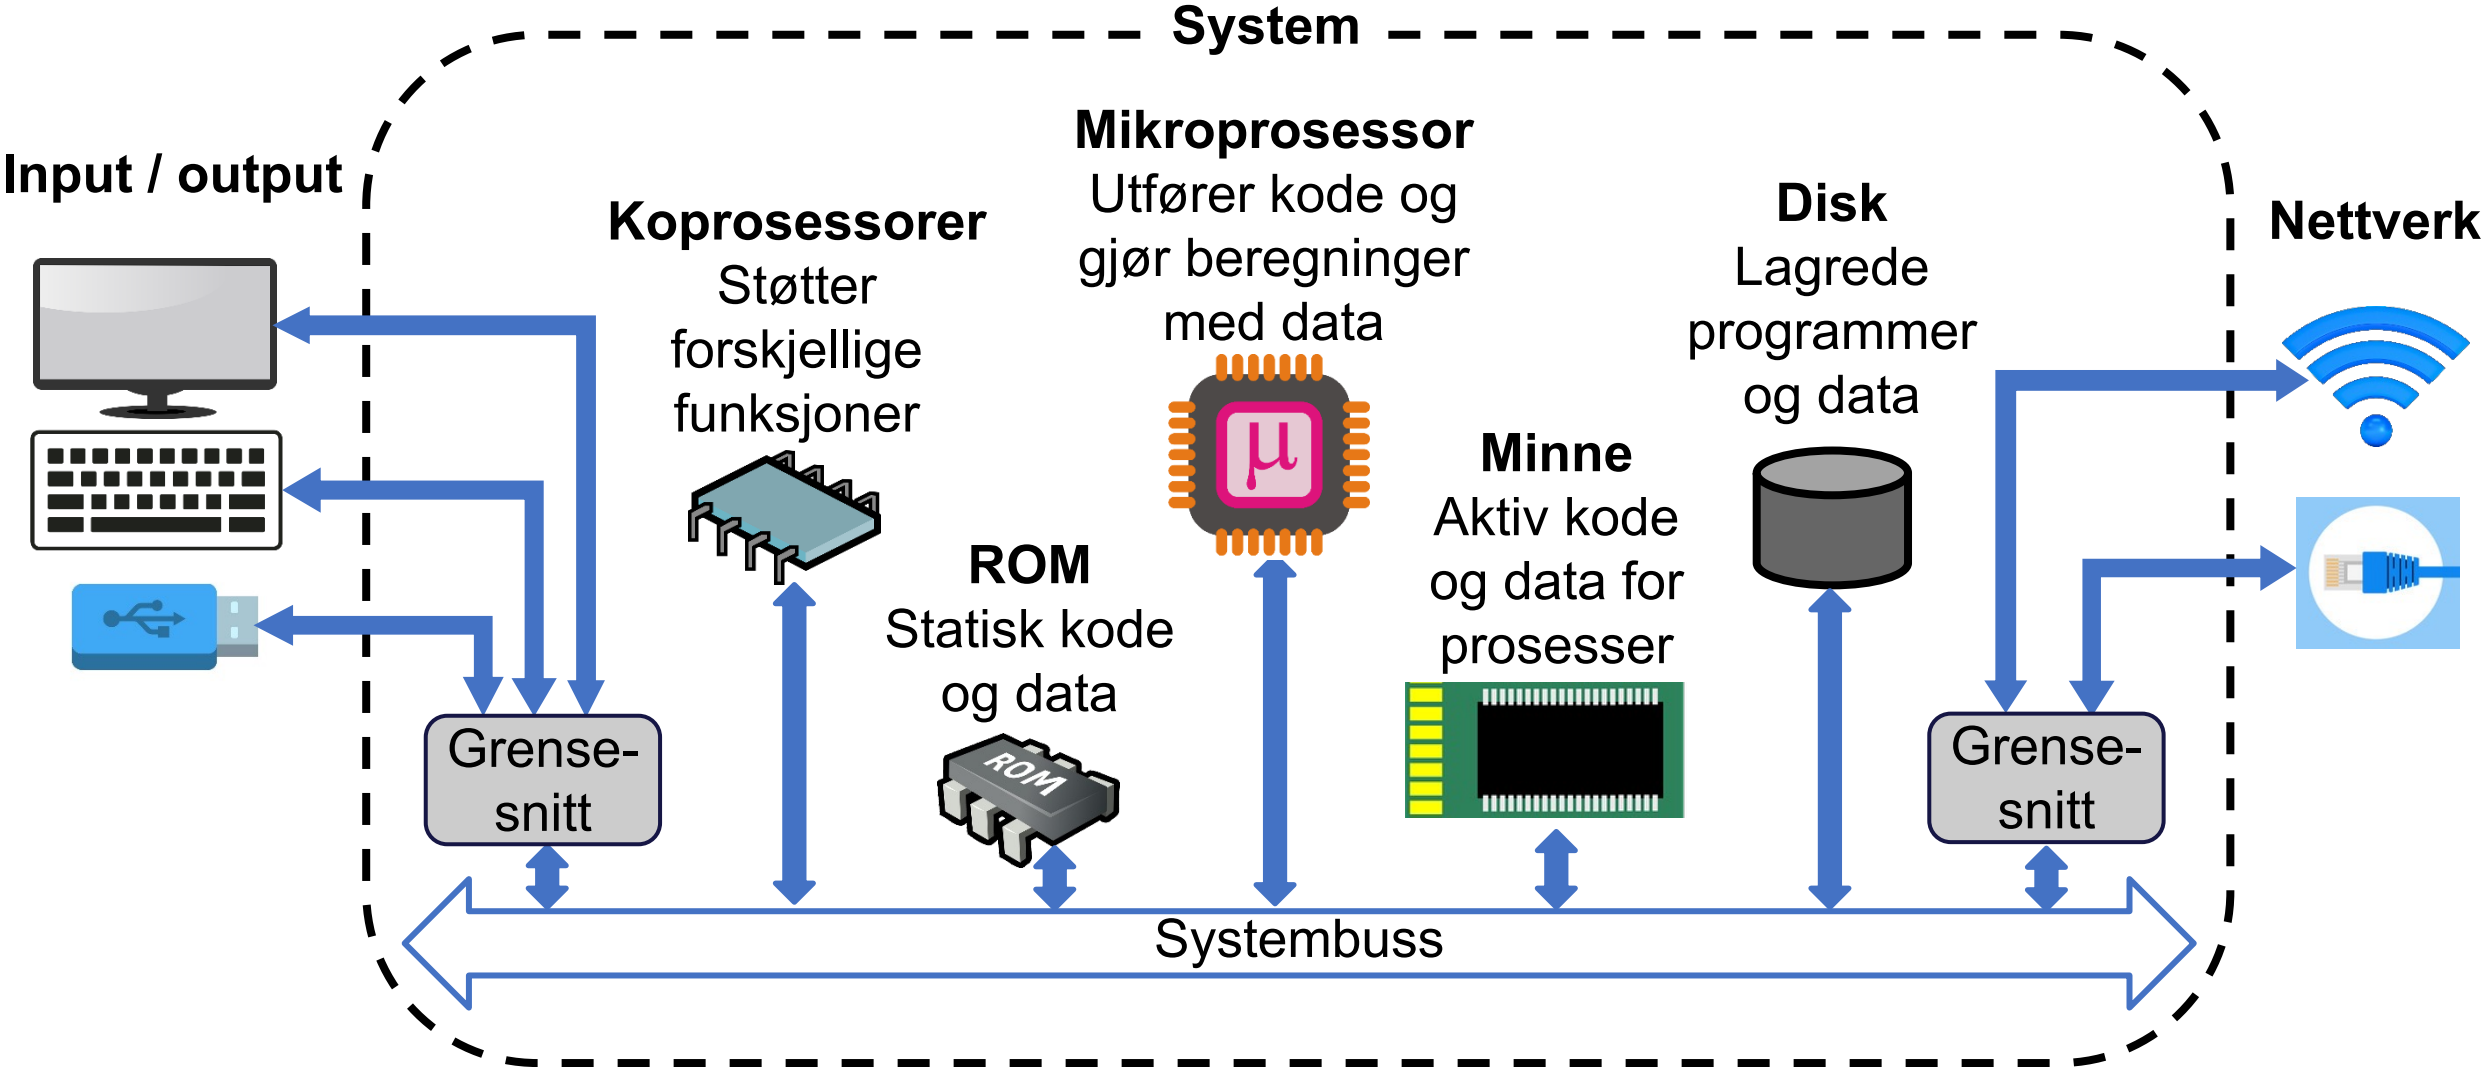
System

Input / output

Koprosessorer
Støtter forskjellige funksjoner

Mikroprosessor
Utfører kode og gjør beregninger med data

$\mu$

Disk
Lagrede programmer og data

Nettverk

ROM
Statisk kode og data

ROM

Minne
Aktiv kode og data for prosesser

Grense-snitt

Grense-snitt

Systembuss